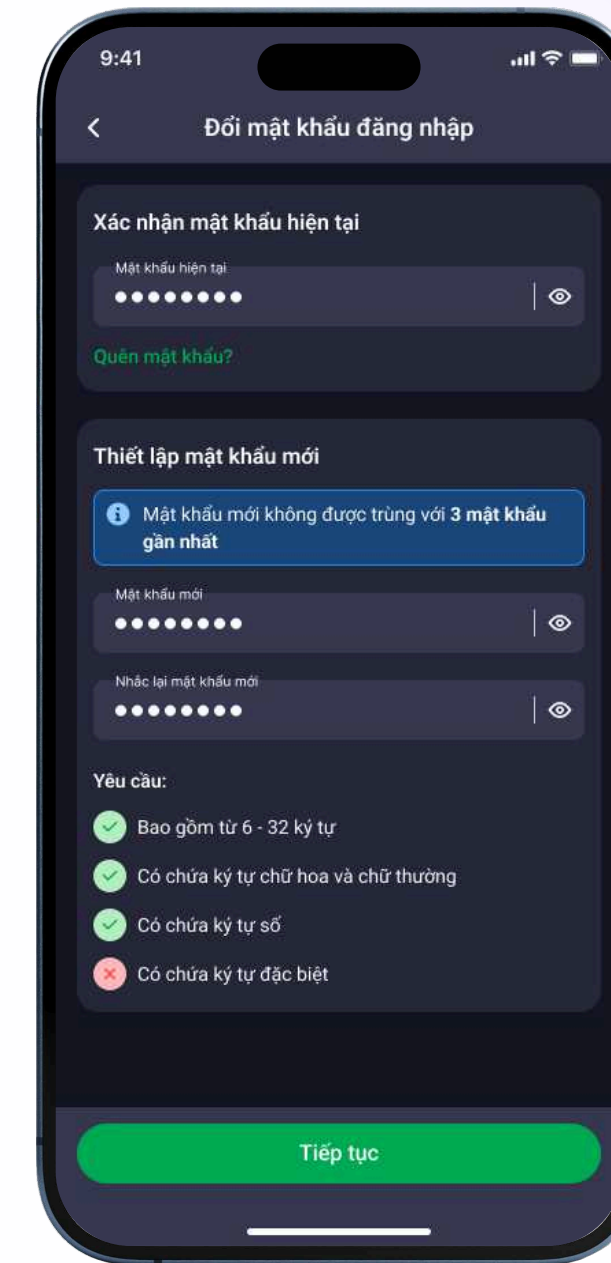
9:41

Đổi mật khẩu đăng nhập

Xác nhận mật khẩu hiện tại

Mật khẩu hiện tại
••••••••

Quên mật khẩu?

Thiết lập mật khẩu mới

Mật khẩu mới không được trùng với **3 mật khẩu gần nhất**

Mật khẩu mới
••••••••

Nhắc lại mật khẩu mới
••••••••

Yêu cầu:

Bao gồm từ 6 - 32 ký tự

Có chứa ký tự chữ hoa và chữ thường

Có chứa ký tự số

Có chứa ký tự đặc biệt

Tiếp tục